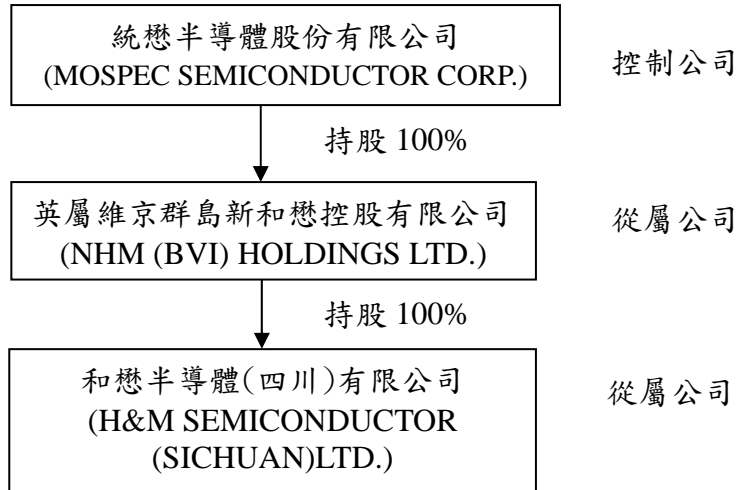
統懋半導體股份有限公司
(MOSPEC SEMICONDUCTOR CORP.)

控制公司

持股 100%

英屬維京群島新和懋控股有限公司
(NHM (BVI) HOLDINGS LTD.)

從屬公司

持股 100%

和懋半導體(四川)有限公司
(H&M SEMICONDUCTOR (SICHUAN)LTD.)

從屬公司